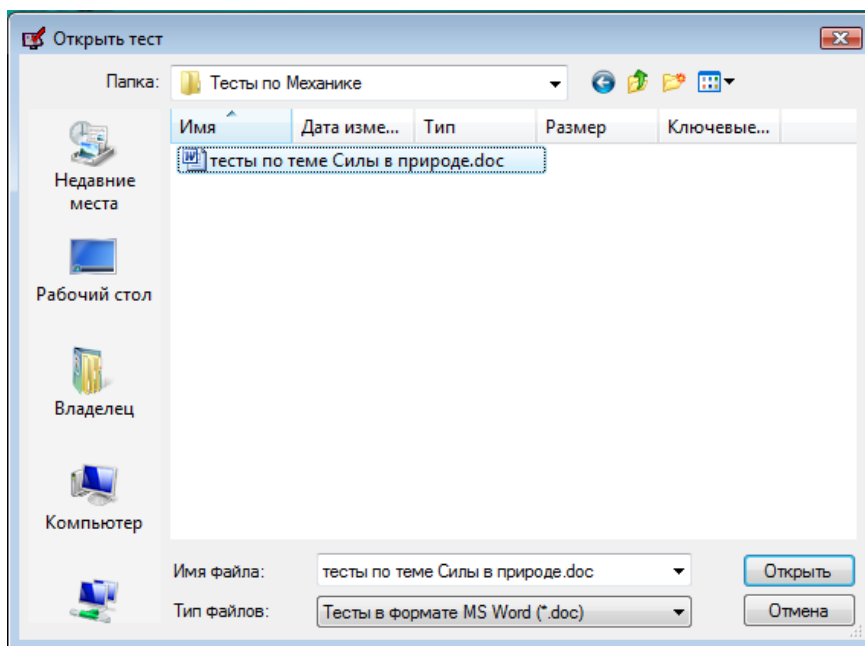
Открыть тест

Папка: Тесты по Механике

Имя | Дата изме... | Тип | Размер | Ключевые...

тесты по теме Силы в природе.doc

Недавние места

Рабочий стол

Владелец

Компьютер

Имя файла: тесты по теме Силы в природе.doc

Тип файлов: Тесты в формате MS Word (*.doc)

Открыть

Отмена